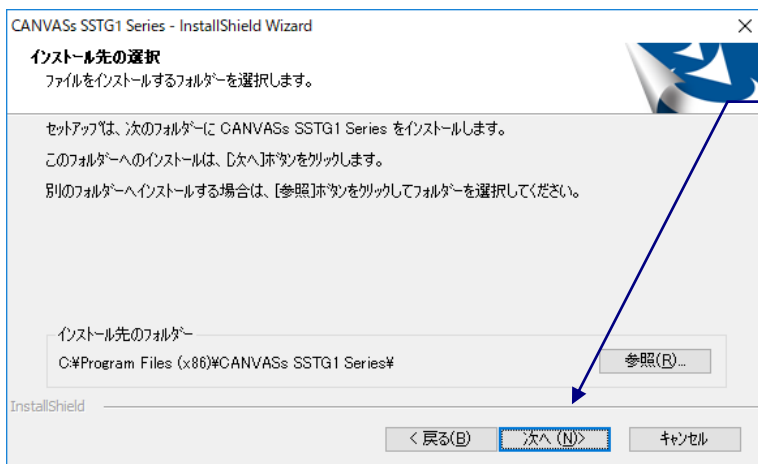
CANVASs SSTG1 Series - InstallShield Wizard
×

インストール先の選択
ファイルをインストールするフォルダーを選択します。

セットアップは、次のフォルダーに CANVASs SSTG1 Series をインストールします。

このフォルダーへのインストールは、[次へ]ボタンをクリックします。

別のフォルダーへインストールする場合は、[参照]ボタンをクリックしてフォルダーを選択してください。

インストール先のフォルダー
C:¥Program Files (x86)¥CANVASs SSTG1 Series¥
参照(R)...

InstallShield

< 戻る(B)
次へ (N)>
キャンセル